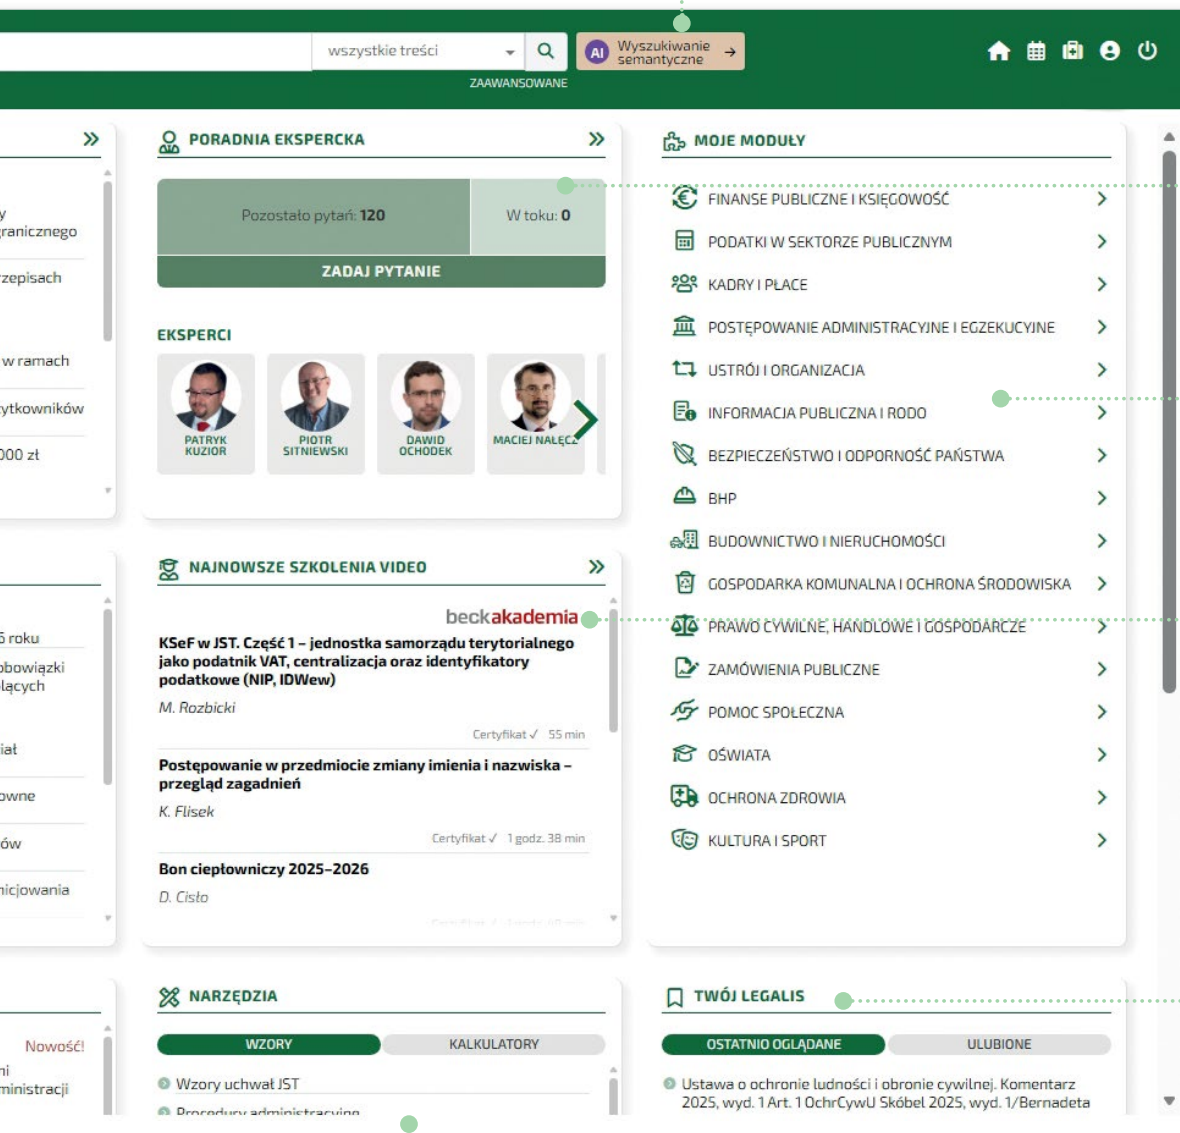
wszystkie treści
AI Wyszukiwanie semantyczne
ZAAWANSOWANE

y
granicznego
rzepisach
w ramach
ytkowników
000 zł

PORADNIA EKSPERCKA
Pozostało pytań: 120
W toku: 0
ZADAJ PYTANIE
EKSPERCI
PATRYK KUZIOR
PIOTR SITNIEWSKI
DAWID OCHODEK
MACIEJ NAŁĘCZ

MOJE MODUŁY
FINANSE PUBLICZNE I KSIĘGOWOŚĆ
PODATKI W SEKTORZE PUBLICZNYM
KADRY I PŁACE
POSTĘPOWANIE ADMINISTRACYJNE I EGZEKUCYJNE
USTRÓJ I ORGANIZACJA
INFORMACJA PUBLICZNA I RODO
BEZPIECZEŃSTWO I ODPORNOŚĆ PAŃSTWA
BHP
BUDOWNICTWO I NIERUCHOMOŚCI
GOSPODARKA KOMUNALNA I OCHRONA ŚRODOWISKA
PRAWO CYWILNE, HANDLOWE I GOSPODARCZE
ZAMÓWIENIA PUBLICZNE
POMOC SPOŁECZNA
OŚWIATA
OCHRONA ZDROWIA
KULTURA I SPORT

5 roku
obowiązki
łących
iat
owne
ów
nicjowania

NAJNOWSZE SZKOLENIA VIDEO
beckakademia
KSeF w JST. Część 1 – jednostka samorządu terytorialnego jako podatnik VAT, centralizacja oraz identyfikatory podatkowe (NIP, IDWew)
M. Rozbicki
Certyfikat ✓ 55 min
Postępowanie w przedmiocie zmiany imienia i nazwiska – przegląd zagadnień
K. Flisek
Certyfikat ✓ 1 godz. 38 min
Bon ciepłowniczy 2025–2026
D. Cisło

Nowość!
ni
ministracji

NARZĘDZIA
WZORY
KALKULATORY
Wzory uchwał JST
Procedury administracyjne

TWÓJ LEGALIS
OSTATNIO OGLĄDANE
ULUBIONE
Ustawa o ochronie ludności i obronie cywilnej. Komentarz 2025, wyd. 1 Art. 1 OchrCywU Skóbel 2025, wyd. 1/Bernadeta